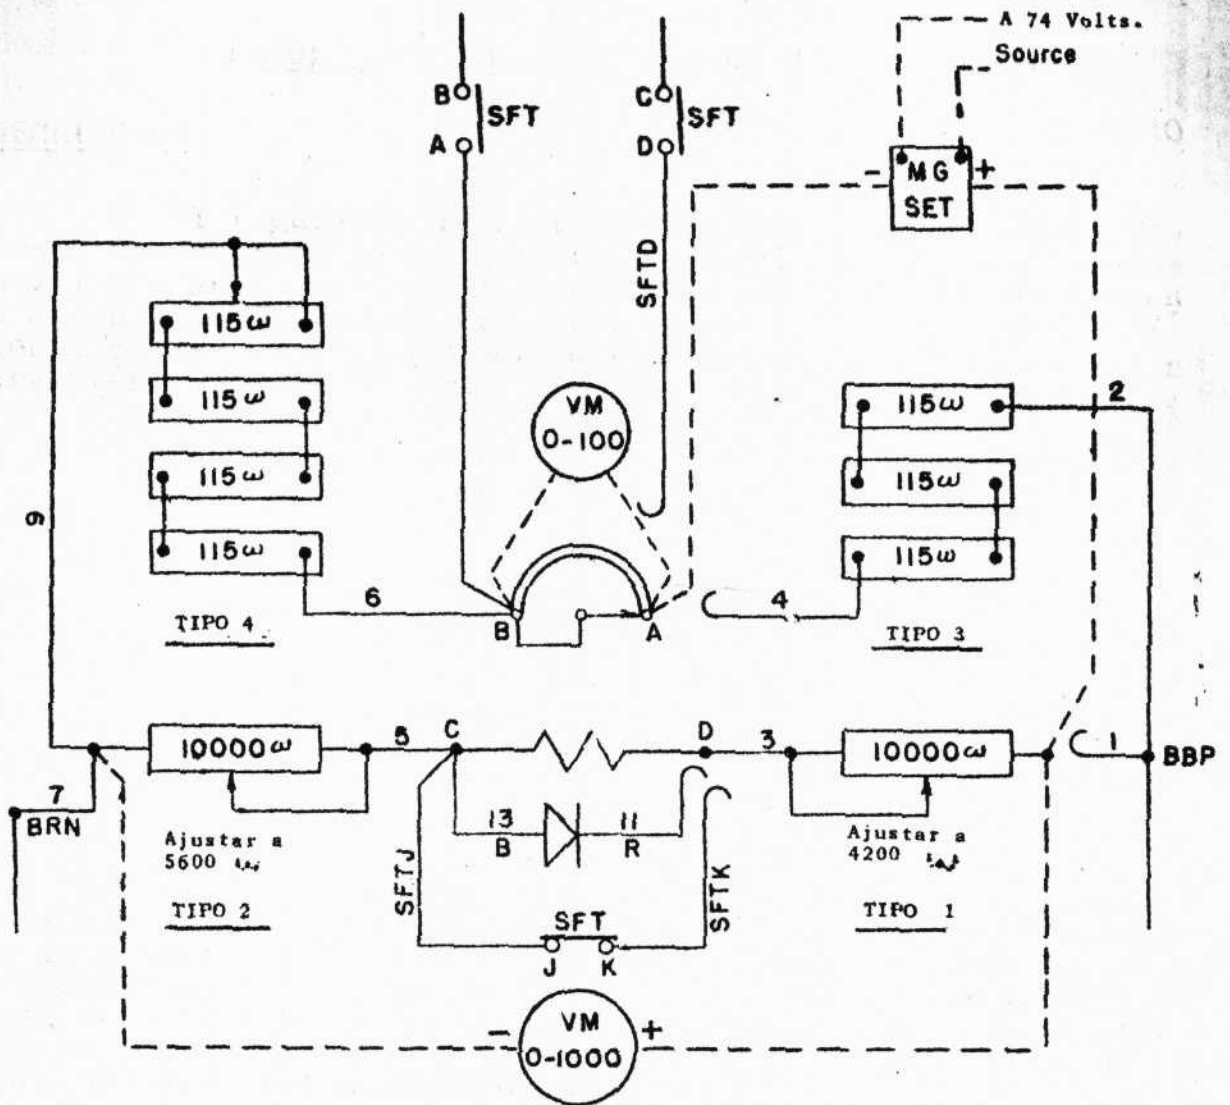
A 74 Volts.
Source

B
A
SFT

C
D
SFT

SFTD

- MG SET +

115ω
115ω
115ω
115ω

9

VM
0-100

115ω
115ω
115ω

2

6

B
A

4

TIPO 4

TIPO 3

10000ω

5

C

D

3

10000ω

1

BBP

7
BRN

13
B

11
R

Ajustar a
5600 ω

Ajustar a
4200 ω

SFTJ

SFTK

TIPO 2

SFT
J K

TIPO 1

- VM
0-1000 +